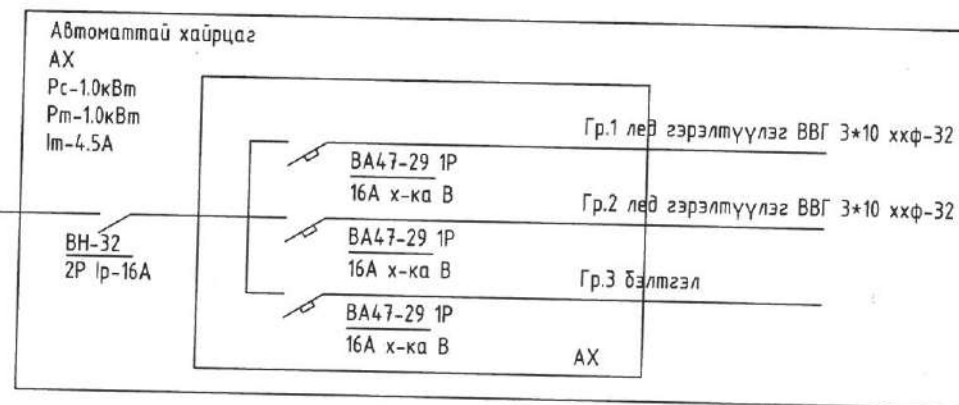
Автоматтай хайрцаг
АХ
Pc-1.0кВт
Pm-1.0кВт
Im-4.5A

ВН-32
2P Ip-16A

ВА47-29 1P
16A х-ка B

Гр.1 лед гэрэлтүүлэг ВВГ 3*10 ххф-32

ВА47-29 1P
16A х-ка B

Гр.2 лед гэрэлтүүлэг ВВГ 3*10 ххф-32

ВА47-29 1P
16A х-ка B

Гр.3 бэлтгэл

АХ